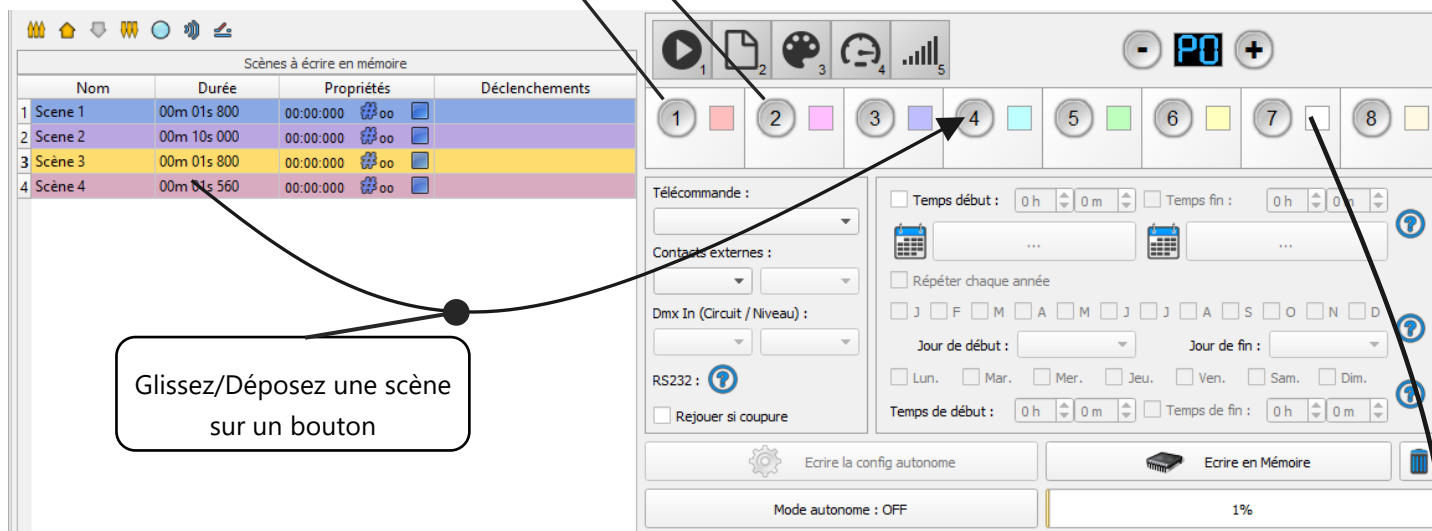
Scènes à écrire en mémoire

| | Nom | Durée | Propriétés | Déclenchements |
|---|---|---|---|---|
| 1 | Scene 1 | 00m 01s 800 | 00:00:000 oo | |
| 2 | Scene 2 | 00m 10s 000 | 00:00:000 oo | |
| 3 | Scène 3 | 00m 01s 800 | 00:00:000 oo | |
| 4 | Scène 4 | 00m 01s 560 | 00:00:000 oo | |

Glissez/Déposez une scène sur un bouton

1 2 3 4 5

- P0 +

1 2 3 4 5 6 7 8

Télécommande :

Contacts externes :

Dmx In (Circuit / Niveau) :

RS232 : ?

Rejouer si coupure

Temps début : 0 h 0 m Temps fin : 0 h 0 m ?

...

...

Répéter chaque année

J F M A M J J A S O N D ?

Jour de début : Jour de fin :

Lun. Mar. Mer. Jeu. Ven. Sam. Dim. ?

Temps de début : 0 h 0 m Temps de fin : 0 h 0 m

Ecrire la config autonome

Ecrire en Mémoire

Mode autonome : OFF

1%